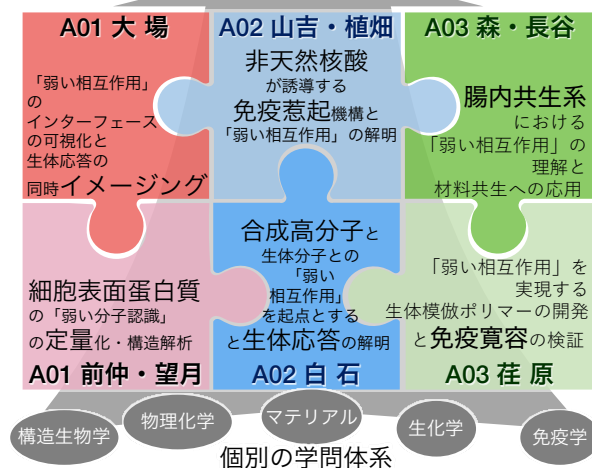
A01 大 場

「弱い相互作用」のインターフェースの可視化と生体応答の同時イメージング

A02 山吉・植畑

非天然核酸が誘導する免疫惹起機構と「弱い相互作用」の解明

A03 森・長谷

腸内共生系における「弱い相互作用」の理解と材料共生への応用

細胞表面蛋白質の「弱い分子認識」の定量化・構造解析

A01 前仲・望月

合成高分子と生体分子との「弱い相互作用」を起点とする生体応答の解明

A02 白 石

「弱い相互作用」を実現する生体模倣ポリマーの開発と免疫寛容の検証

A03 荏 原

構造生物学

物理化学

マテリアル

生化学

免疫学

個別の学問体系